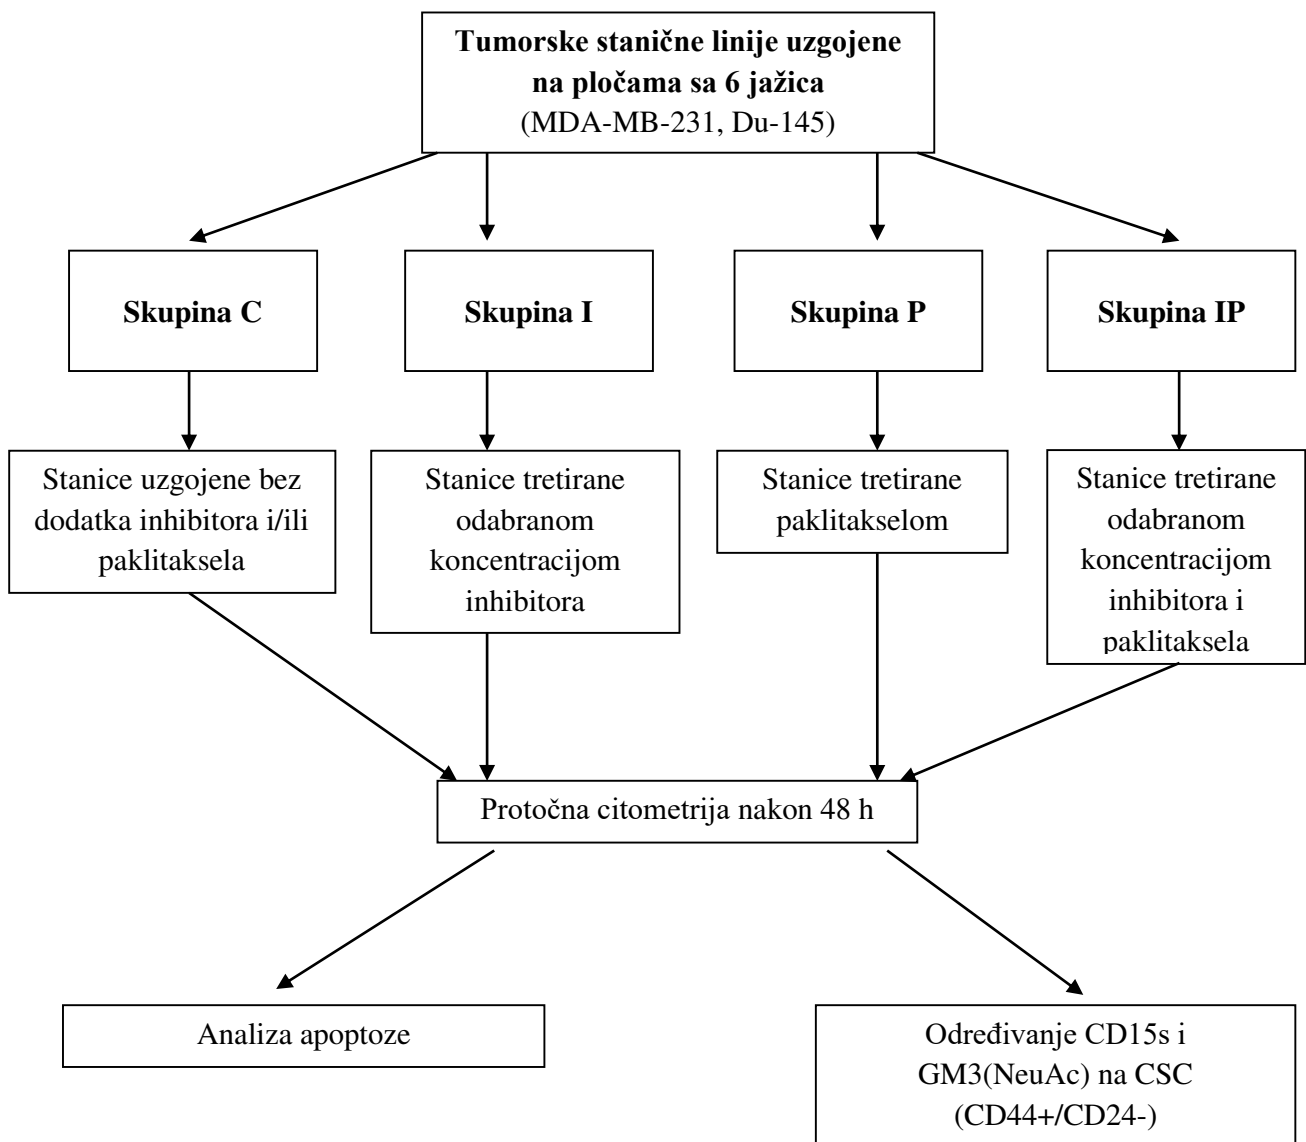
Tumorske stanične linije uzgojene na pločama sa 6 jažica
(MDA-MB-231, Du-145)

Skupina C

Skupina I

Skupina P

Skupina IP

Stanice uzgojene bez dodatka inhibitora i/ili paklitaksela

Stanice tretirane odabranom koncentracijom inhibitora

Stanice tretirane paklitakselom

Stanice tretirane odabranom koncentracijom inhibitora i paklitaksela

Protočna citometrija nakon 48 h

Analiza apoptoze

Određivanje CD15s i GM3(NeuAc) na CSC (CD44+/CD24-)